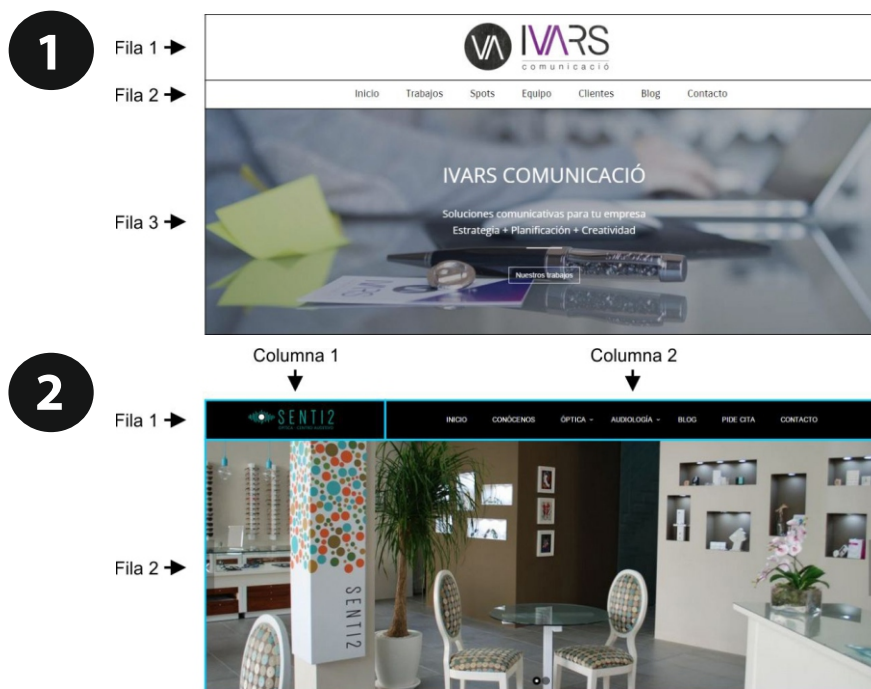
1

Fila 1

VA IVARS
comunicació

Fila 2

Inicio Trabajos Spots Equipo Clientes Blog Contacto

Fila 3

IVARS COMUNICACIÓ

Soluciones comunicativas para tu empresa
Estrategia + Planificación + Creatividad

Nuestros trabajos

2

Columna 1

Columna 2

Fila 1

SENTI2

INICIO CONÓCENOS ÓPTICA AUDIOLOGÍA BLOG PIDE CITA CONTACTO

Fila 2

SENTI2